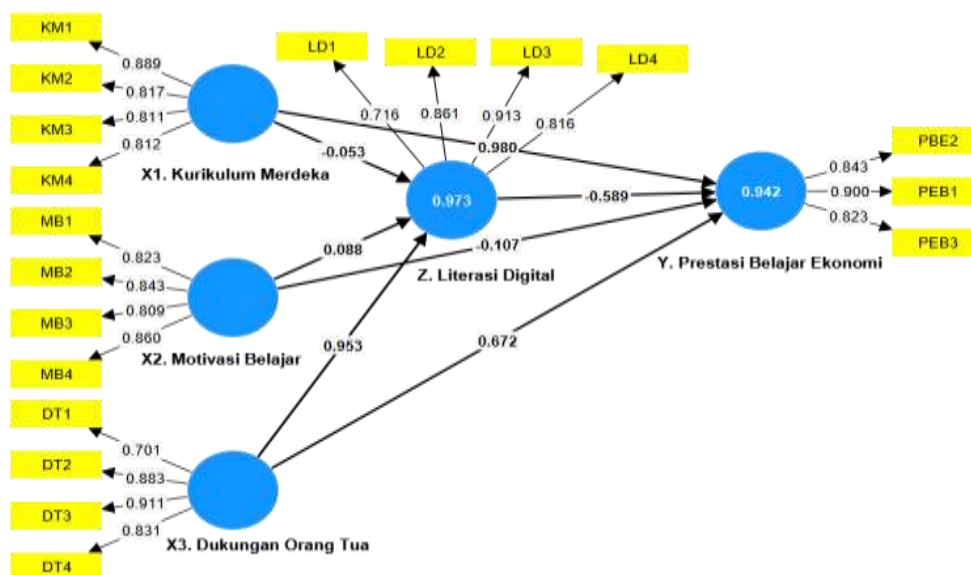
KM1
0.889
KM2
0.817
KM3
0.811
0.812
KM4
X1. Kurikulum Merdeka
LD1
LD2
LD3
LD4
0.716
0.861
0.913
0.816
-0.053
0.980
0.973
-0.589
0.942
PBE2
0.843
PEB1
0.900
0.823
PEB3
MB1
0.823
MB2
0.843
MB3
0.809
0.860
MB4
X2. Motivasi Belajar
0.088
-0.107
Z. Literasi Digital
Y. Prestasi Belajar Ekonomi
0.953
0.672
DT1
0.701
DT2
0.883
DT3
0.911
0.831
DT4
X3. Dukungan Orang Tua